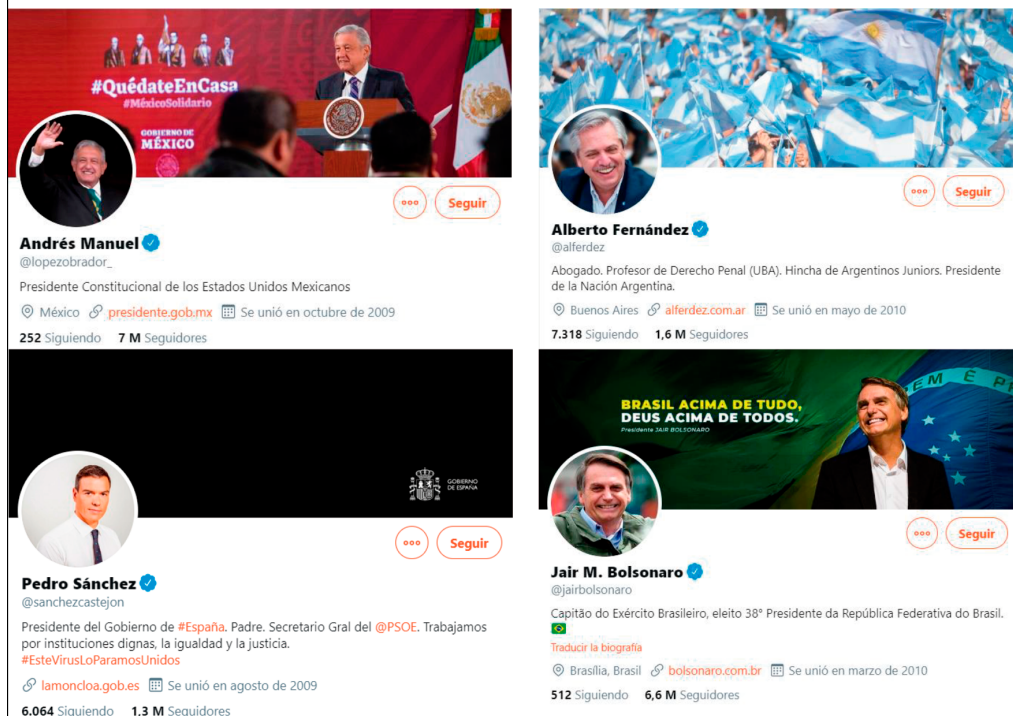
#QuédateEnCasa
#MéxicoSolidario
GOBIERNO DE MÉXICO

Seguir

Andrés Manuel
@lopezobrador_
Presidente Constitucional de los Estados Unidos Mexicanos
México presidente.gob.mx Se unió en octubre de 2009
252 Siguiendo 7 M Seguidores

Seguir

Alberto Fernández
@alferdez
Abogado. Profesor de Derecho Penal (UBA). Hincha de Argentinos Juniors. Presidente de la Nación Argentina.
Buenos Aires alferdez.com.ar Se unió en mayo de 2010
7.318 Siguiendo 1,6 M Seguidores

GOBIERNO DE ESPAÑA

Seguir

Pedro Sánchez
@sanchezcastejon
Presidente del Gobierno de #España. Padre. Secretario Gral del @PSOE. Trabajamos por instituciones dignas, la igualdad y la justicia.
#EsteVirusLoParamosUnidos
lamoncloa.gob.es Se unió en agosto de 2009
6.064 Siguiendo 1,3 M Seguidores

BRASIL ACIMA DE TUDO, DEUS ACIMA DE TODOS.
Presidente JAIR BOLSONARO

Seguir

Jair M. Bolsonaro
@jairbolsonaro
Capitão do Exército Brasileiro, eleito 38° Presidente da República Federativa do Brasil.
Traducir la biografía
Brasília, Brasil bolsonaro.com.br Se unió en marzo de 2010
512 Siguiendo 6,6 M Seguidores